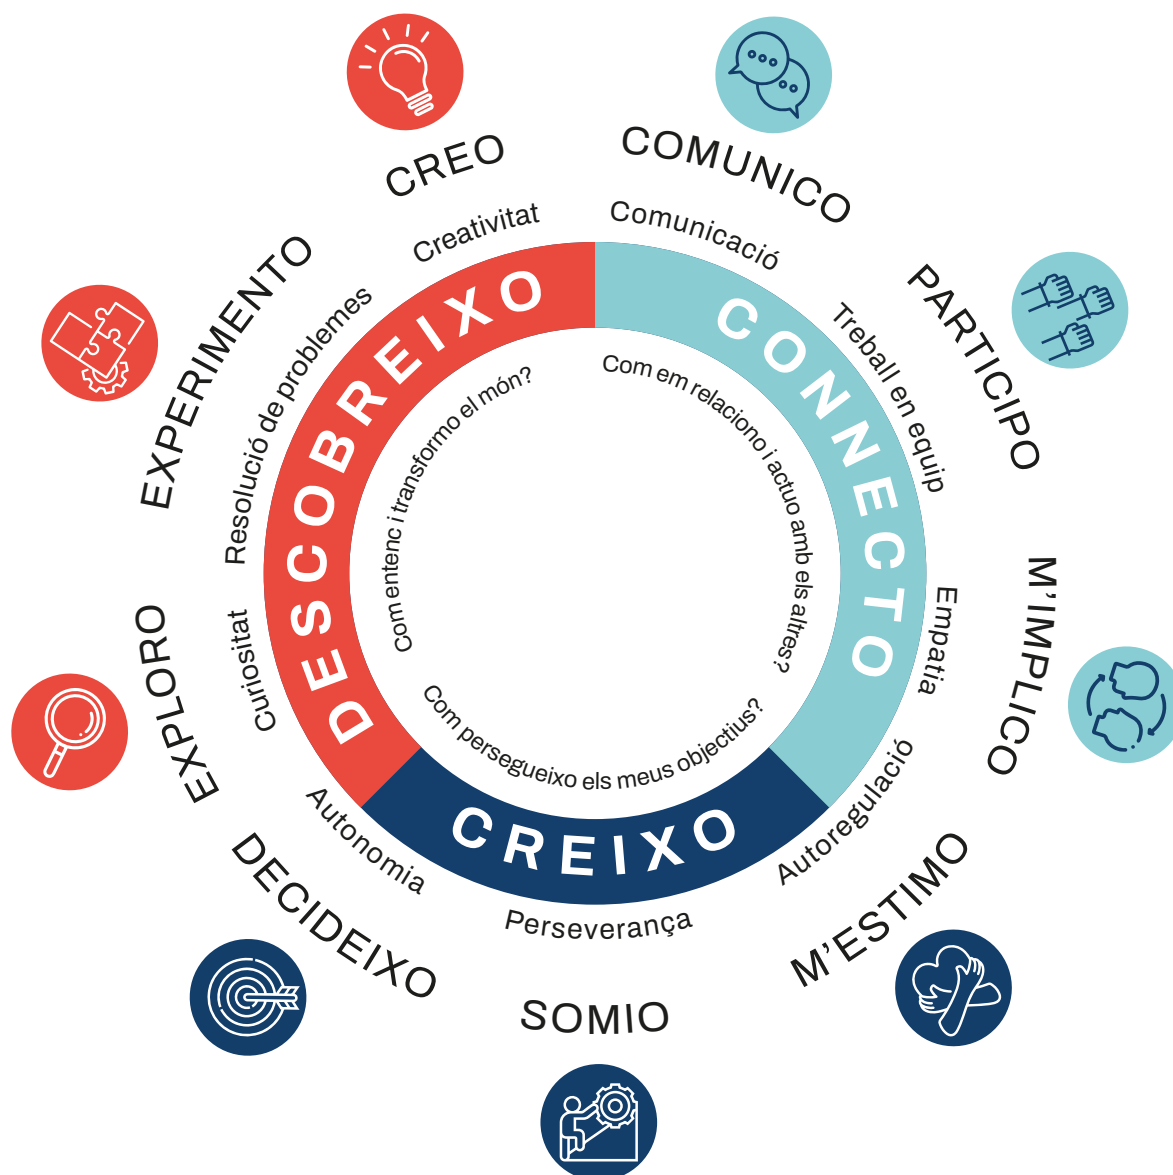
CREO
COMUNICO
PARTICIPO
M'IMPLICO
M'ESTIMO
SOMIO
DECIDEIXO
EXPLORO
EXPERIMENTO

Creativitat
Comunicació
Treball en equip
Empatia
Autoregulació
Perseverança
Autonomia
Curiositat
Resolució de problemes

DESCOBREIXO
CONNECTO
CREIXO

Com entenc i transformo el món?
Com em relaciono i actuo amb els altres?
Com persegueixo els meus objectius?